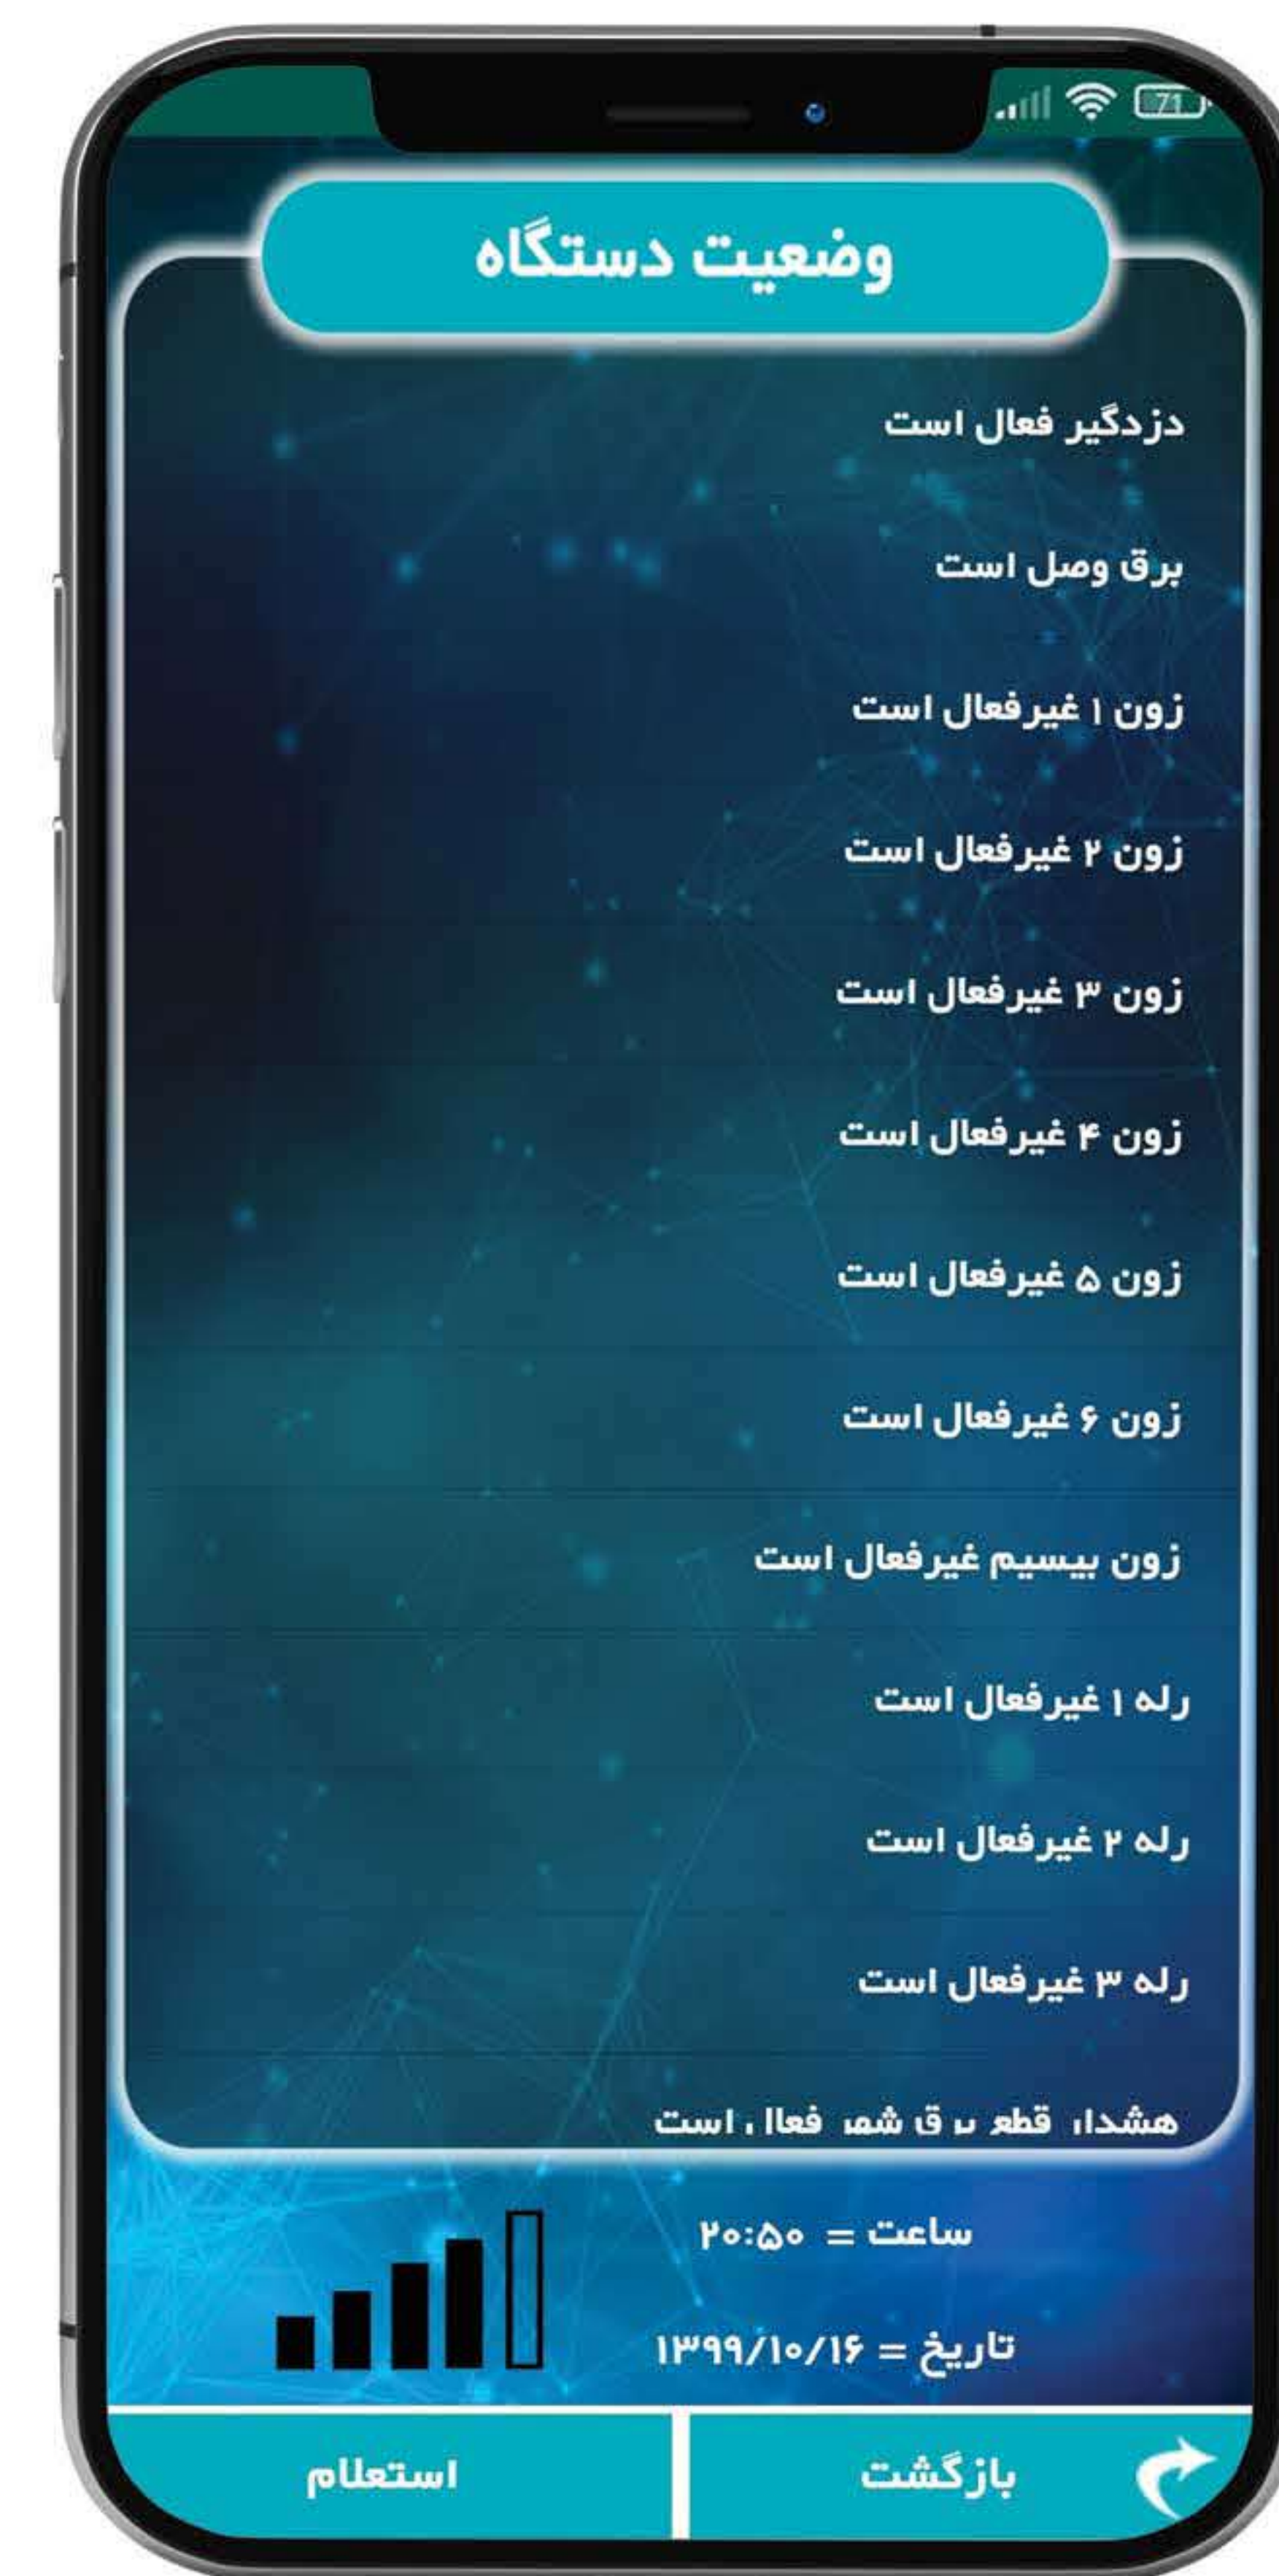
71

وضعیت دستگاه

دزدگیر فعال است

برق وصل است

زون ۱ غیرفعال است

زون ۲ غیرفعال است

زون ۳ غیرفعال است

زون ۴ غیرفعال است

زون ۵ غیرفعال است

زون ۶ غیرفعال است

زون بیسیم غیرفعال است

رله ۱ غیرفعال است

رله ۲ غیرفعال است

رله ۳ غیرفعال است

هشدار قطع برق شهر فعال است

ساعت = ۲۰:۵۰

تاریخ = ۱۳۹۹/۱۰/۱۶

استعلام

بازگشت